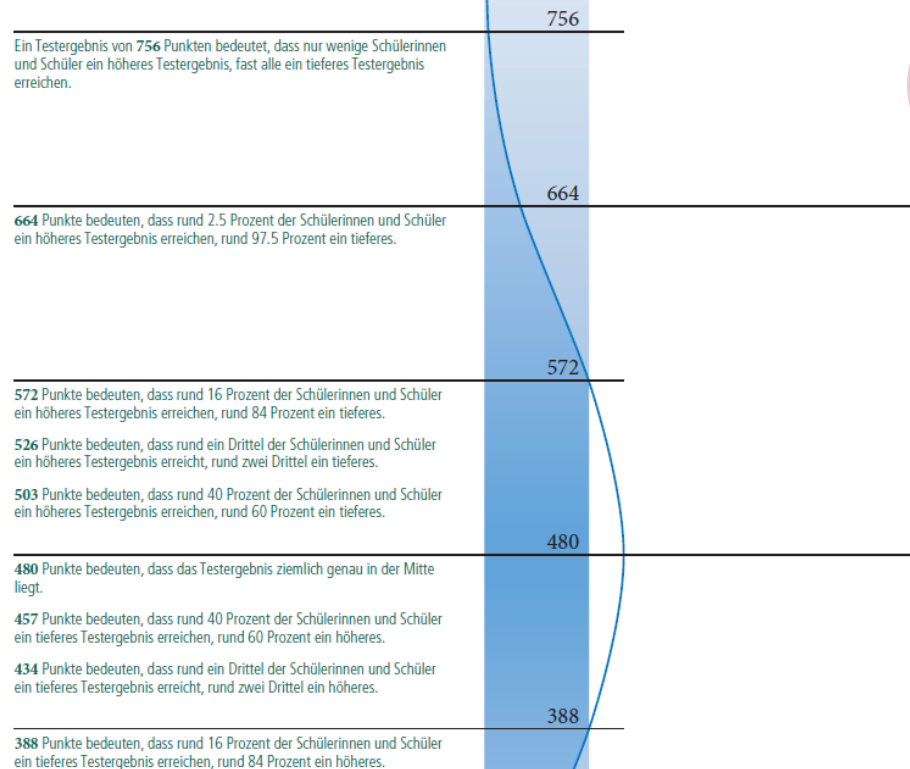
756

Ein Testergebnis von **756** Punkten bedeutet, dass nur wenige Schülerinnen und Schüler ein höheres Testergebnis, fast alle ein tieferes Testergebnis erreichen.

664

**664** Punkte bedeuten, dass rund 2.5 Prozent der Schülerinnen und Schüler ein höheres Testergebnis erreichen, rund 97.5 Prozent ein tieferes.

572

**572** Punkte bedeuten, dass rund 16 Prozent der Schülerinnen und Schüler ein höheres Testergebnis erreichen, rund 84 Prozent ein tieferes.

**526** Punkte bedeuten, dass rund ein Drittel der Schülerinnen und Schüler ein höheres Testergebnis erreicht, rund zwei Drittel ein tieferes.

**503** Punkte bedeuten, dass rund 40 Prozent der Schülerinnen und Schüler ein höheres Testergebnis erreichen, rund 60 Prozent ein tieferes.

480

**480** Punkte bedeuten, dass das Testergebnis ziemlich genau in der Mitte liegt.

**457** Punkte bedeuten, dass rund 40 Prozent der Schülerinnen und Schüler ein tieferes Testergebnis erreichen, rund 60 Prozent ein höheres.

**434** Punkte bedeuten, dass rund ein Drittel der Schülerinnen und Schüler ein tieferes Testergebnis erreicht, rund zwei Drittel ein höheres.

388

**388** Punkte bedeuten, dass rund 16 Prozent der Schülerinnen und Schüler ein tieferes Testergebnis erreichen, rund 84 Prozent ein höheres.